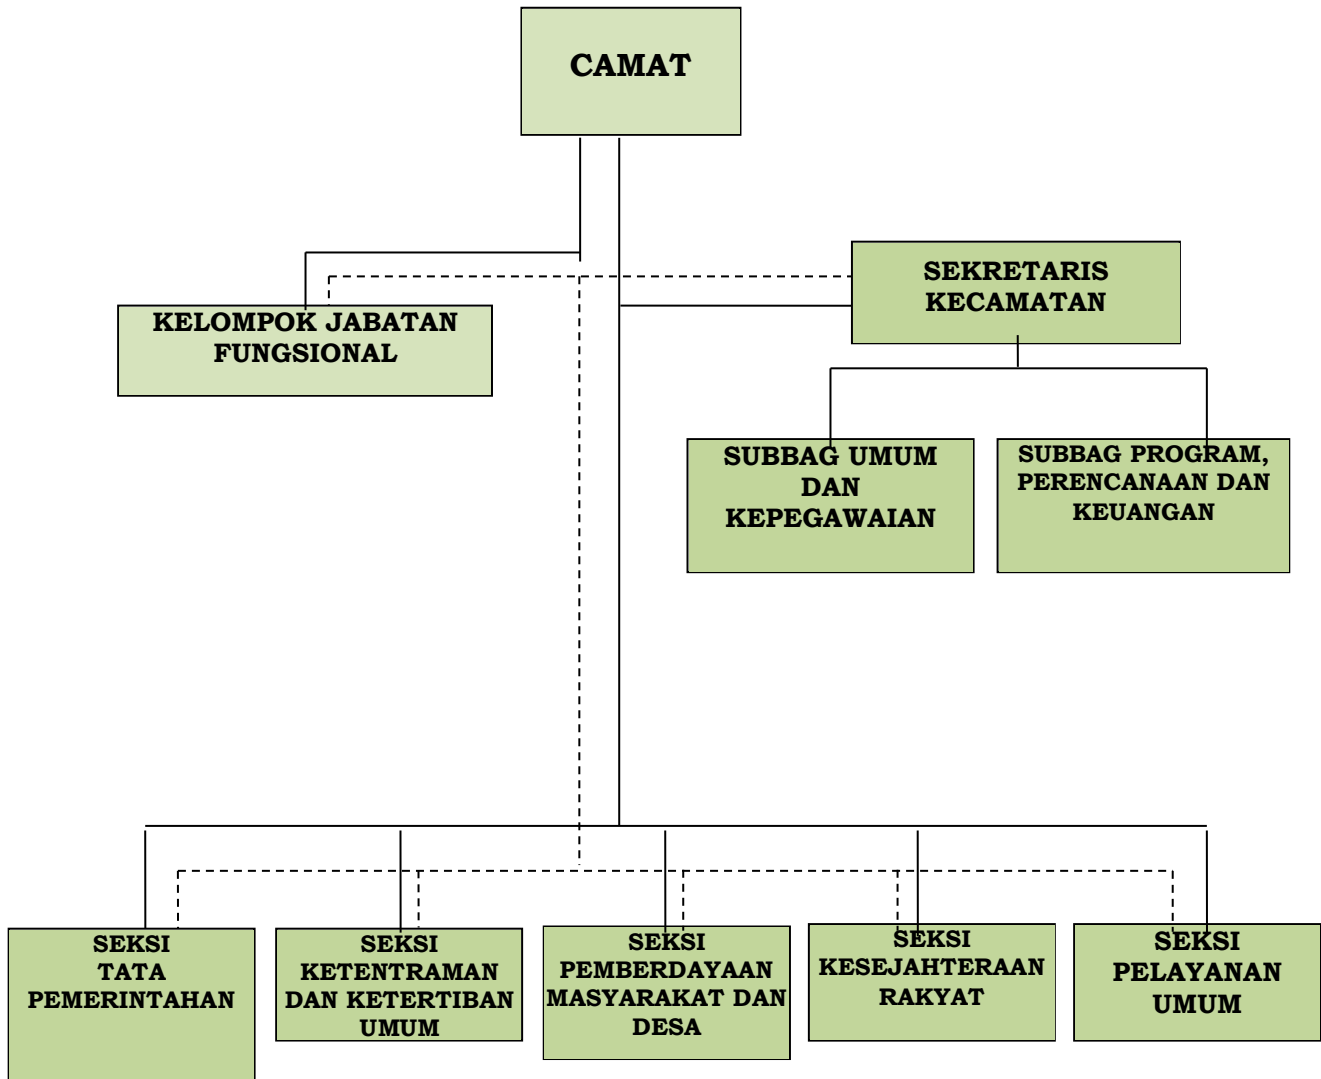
CAMAT

KELOMPOK JABATAN FUNGSIONAL

SEKRETARIS KECAMATAN

SUBBAG UMUM DAN KEPEGAWAIAN

SUBBAG PROGRAM, PERENCANAAN DAN KEUANGAN

SEKSI TATA PEMERINTAHAN

SEKSI KETENTRAMAN DAN KETERTIBAN UMUM

SEKSI PEMBERDAYAAN MASYARAKAT DAN DESA

SEKSI KESEJAHTERAAN RAKYAT

SEKSI PELAYANAN UMUM